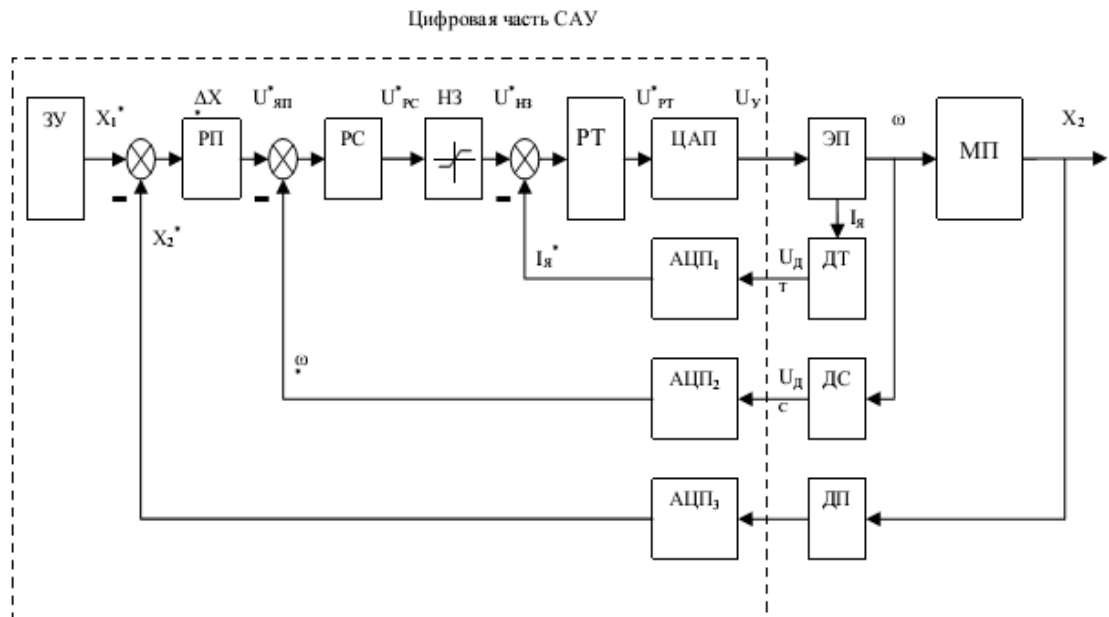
Цифровая часть САУ

ЗУ

$X_1^*$

$\Delta X^*$

РП

$U^*_{ЯП}$

РС

$U^*_{РС}$

НЗ

$U^*_{НЗ}$

РТ

$U^*_{РТ}$

ЦАП

$U_У$

ЭП

ω

МП

$X_2$

$I_Я$

ДТ

$U_{ДТ}$

АЦП$_1$

$I_Я^*$

$X_2^*$

$\omega^*$

АЦП$_2$

$U_{ДС}$

ДС

АЦП$_3$

ДП